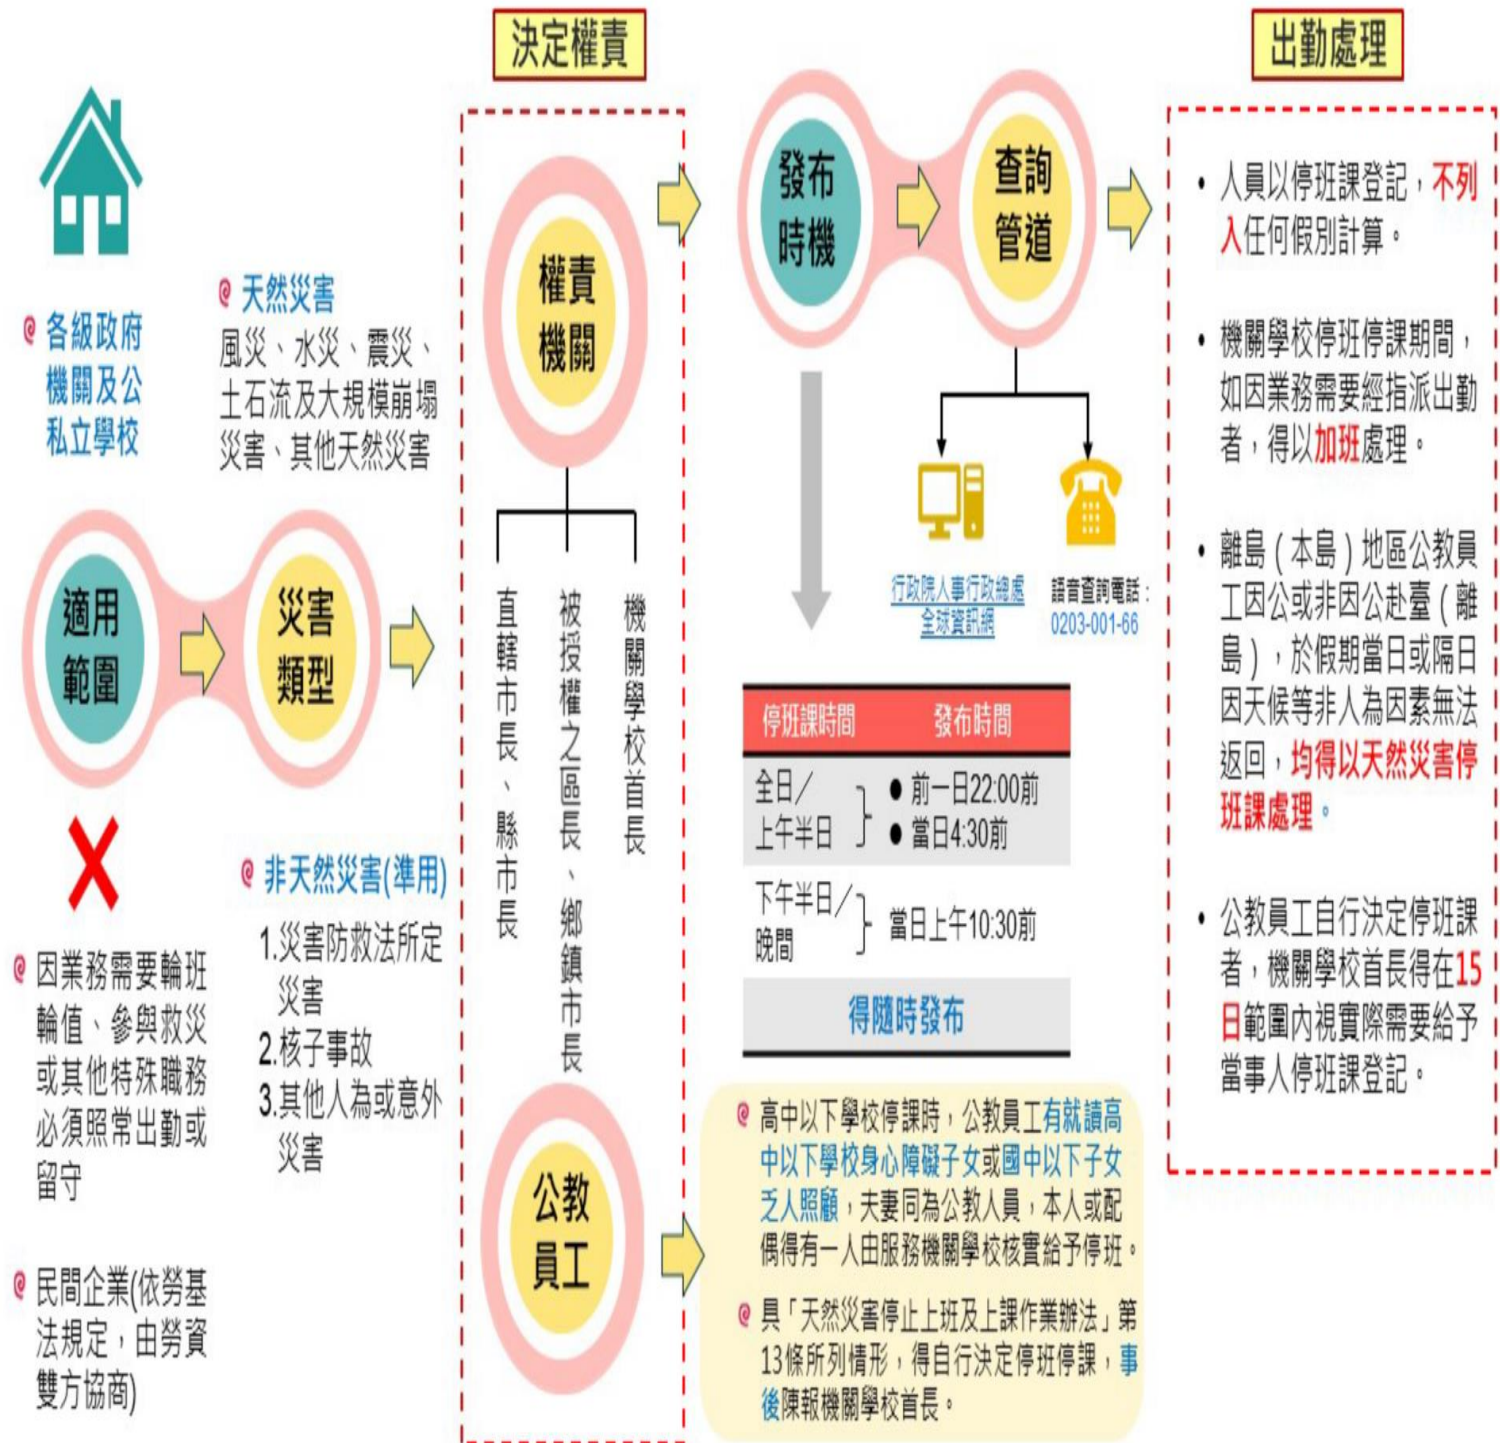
各級政府機關及公私立學校

天然災害
風災、水災、震災、土石流及大規模崩塌災害、其他天然災害

適用範圍

災害類型

因業務需要輪班輪值、參與救災或其他特殊職務必須照常出勤或留守

民間企業(依勞基法規定，由勞資雙方協商)

非天然災害(準用)
1.災害防救法所定災害
2.核子事故
3.其他人為或意外災害

決定權責

權責機關

直轄市長、縣市長

被授權之區長、鄉鎮市長

機關學校首長

公教員工

發布時機

查詢管道

行政院人事行政總處全球資訊網

語音查詢電話：0203-001-66

| 停班課時間 | 發布時間 |
|---|---|
| 全日／上午半日 | ● 前一日22:00前 ● 當日4:30前 |
| 下午半日／晚間 | 當日上午10:30前 |
| 得隨時發布 | |

高中以下學校停課時，公教員工有就讀高中以下學校身心障礙子女或國中以下子女乏人照顧，夫妻同為公教人員，本人或配偶得有一人由服務機關學校核實給予停班。

具「天然災害停止上班及上課作業辦法」第13條所列情形，得自行決定停班停課，事後陳報機關學校首長。

出勤處理

• 人員以停班課登記，不列入任何假別計算。

• 機關學校停班停課期間，如因業務需要經指派出勤者，得以加班處理。

• 離島（本島）地區公教員工因公或非因公赴臺（離島），於假期當日或隔日因天候等非人為因素無法返回，均得以天然災害停班課處理。

• 公教員工自行決定停班課者，機關學校首長得在15日範圍內視實際需要給予當事人停班課登記。